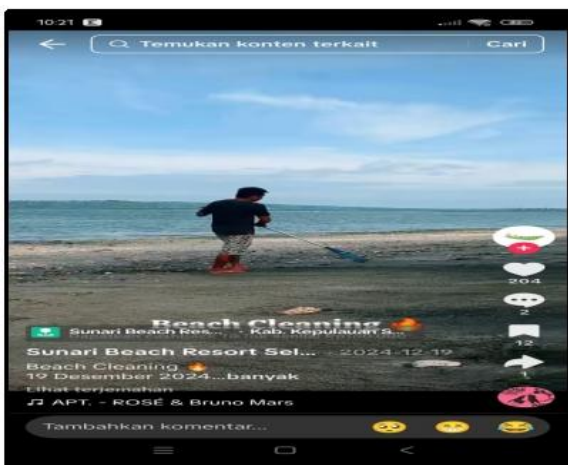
10:21

Temukan konten terkait
Cari

204
2
12
1

Sunari Beach Res... · Kab. Kepulauan S...
Beach Cleaning 🔥
Sunari Beach Resort Sel... · 2024-12-19
Beach Cleaning 🔥
19 Desember 2024...banyak
Lihat terjemahan
♫ APT. - ROSÉ & Bruno Mars

Tambahkan komentar...